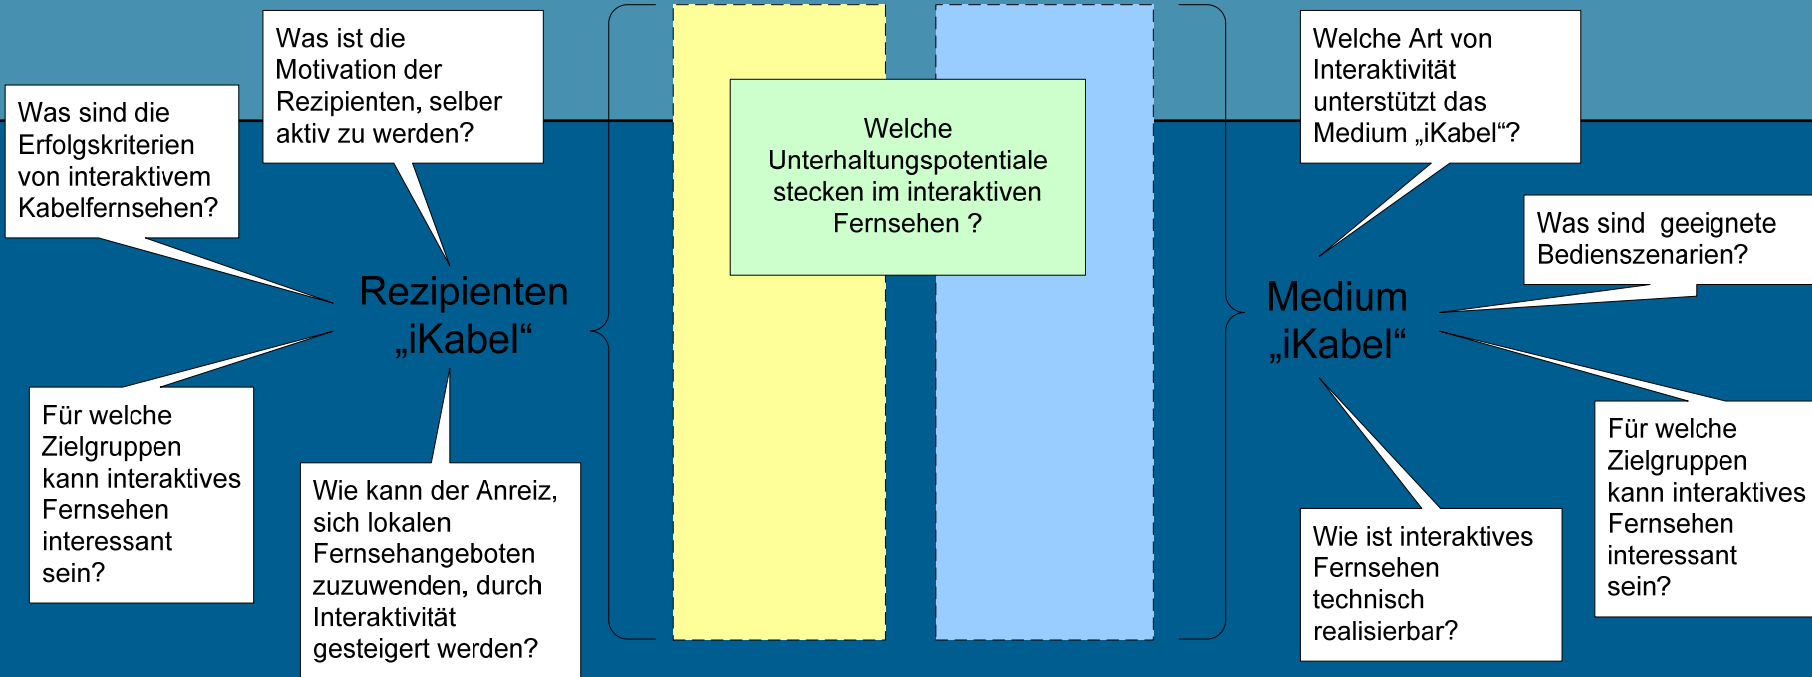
Was sind die Erfolgskriterien von interaktivem Kabelfernsehen?

Was ist die Motivation der Rezipienten, selber aktiv zu werden?

Rezipienten „iKabel“

Für welche Zielgruppen kann interaktives Fernsehen interessant sein?

Wie kann der Anreiz, sich lokalen Fernsehangeboten zuzuwenden, durch Interaktivität gesteigert werden?

Welche Unterhaltungspotentiale stecken im interaktiven Fernsehen ?

Welche Art von Interaktivität unterstützt das Medium „iKabel“?

Was sind  geeignete Bedienszenarien?

Medium „iKabel“

Für welche Zielgruppen kann interaktives Fernsehen interessant sein?

Wie ist interaktives Fernsehen technisch realisierbar?